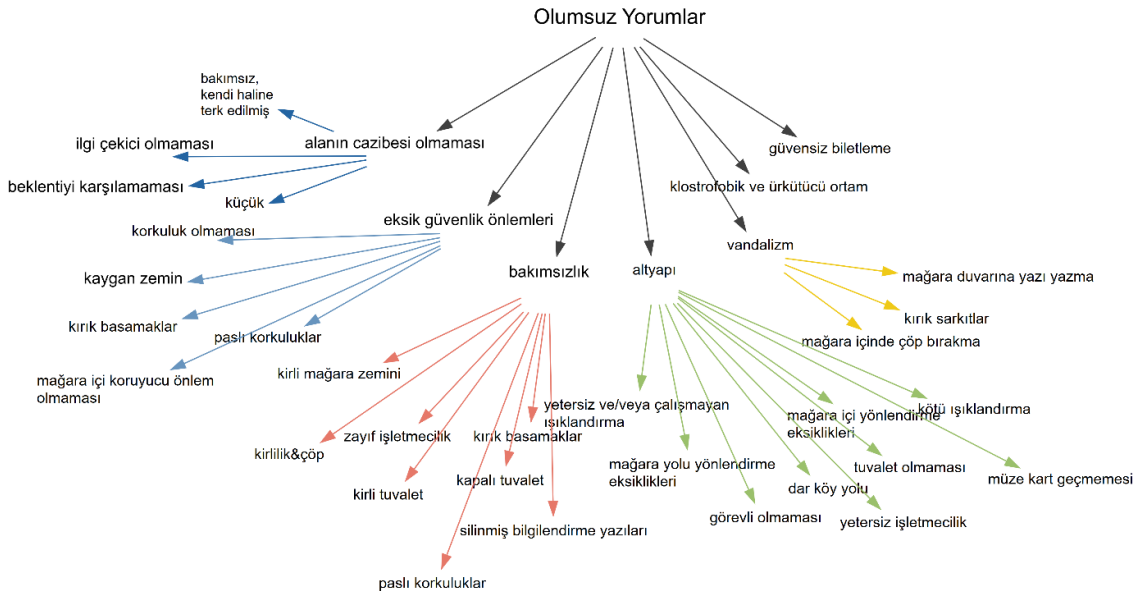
Olumsuz Yorumlar

alanın cazibesi olmaması

bakımsız, kendi haline terk edilmiş

ilgi çekici olmaması

beklentiyi karşılamaması

küçük

güvensiz biletleme

klostrofobik ve ürkütücü ortam

eksik güvenlik önlemleri

korkuluk olmaması

kaygan zemin

kırık basamaklar

paslı korkuluklar

mağara içi koruyucu önlem olmaması

bakımsızlık

altyapı

vandalizm

mağara duvarına yazı yazma

kırık sarkıtlar

mağara içinde çöp bırakma

kirli mağara zemini

yetersiz ve/veya çalışmayan ışıklandırma

zayıf işletmecilik

kırık basamaklar

kirlilik&çöp

kirli tuvalet

kapalı tuvalet

silinmiş bilgilendirme yazıları

paslı korkuluklar

kötü ışıklandırma

mağara içi yönlendirme eksiklikleri

mağara yolu yönlendirme eksiklikleri

tuvalet olmaması

müze kart geçmemesi

dar köy yolu

görevli olmaması

yetersiz işletmecilik